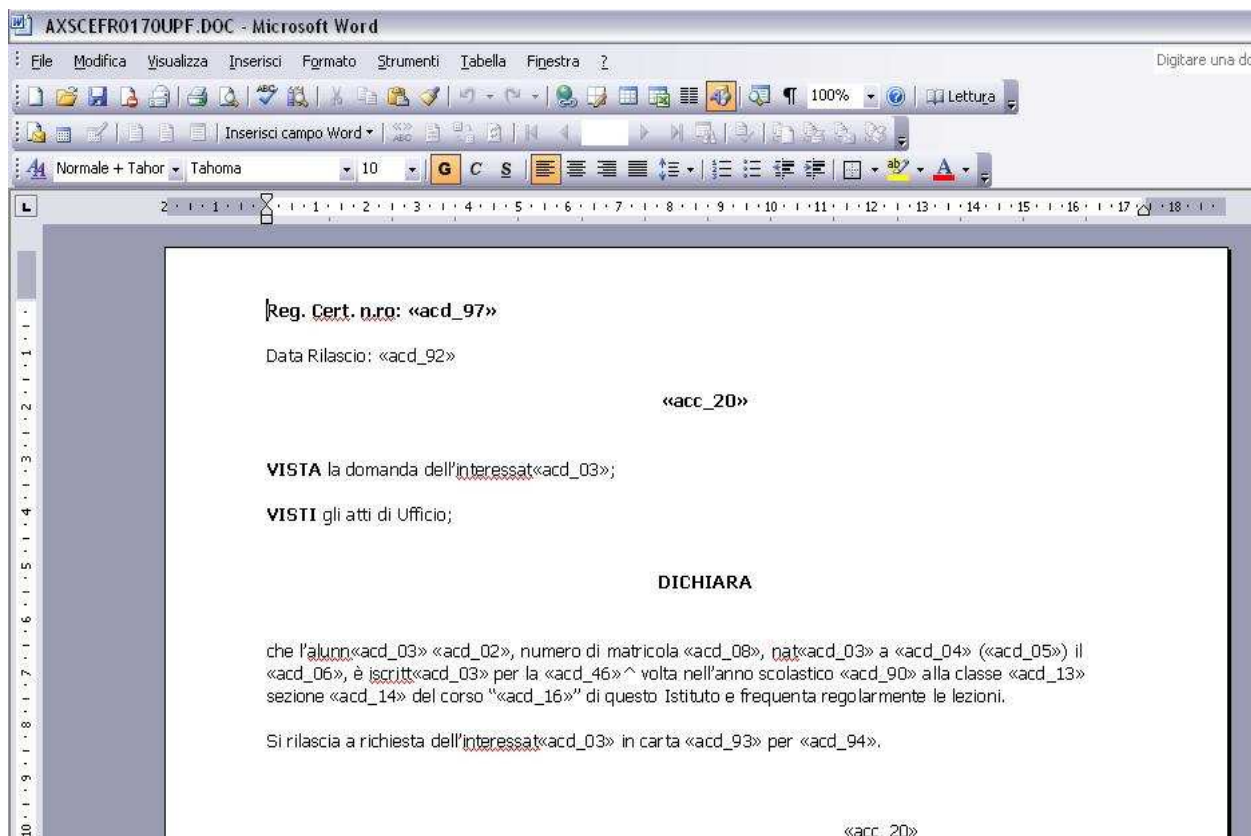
AXSCEFR0170UPF.DOC - Microsoft Word

File Modifica Visualizza Inserisci Formato Strumenti Tabella Finestra ?

Digitare una do

100% Lettura

Inserisci campo Word

Normale + Tahor Tahoma 10 G C S

Reg. Cert. n.ro: «acd_97»

Data Rilascio: «acd_92»

«acc_20»

VISTA la domanda dell'interessat«acd_03»;

VISTI gli atti di Ufficio;

DICHIARA

che l'alunn«acd_03» «acd_02», numero di matricola «acd_08», nat«acd_03» a «acd_04» («acd_05») il «acd_06», è iscritt«acd_03» per la «acd_46»^ volta nell'anno scolastico «acd_90» alla classe «acd_13» sezione «acd_14» del corso "«acd_16»" di questo Istituto e frequenta regolarmente le lezioni.

Si rilascia a richiesta dell'interessat«acd_03» in carta «acd_93» per «acd_94».

«acc_20»